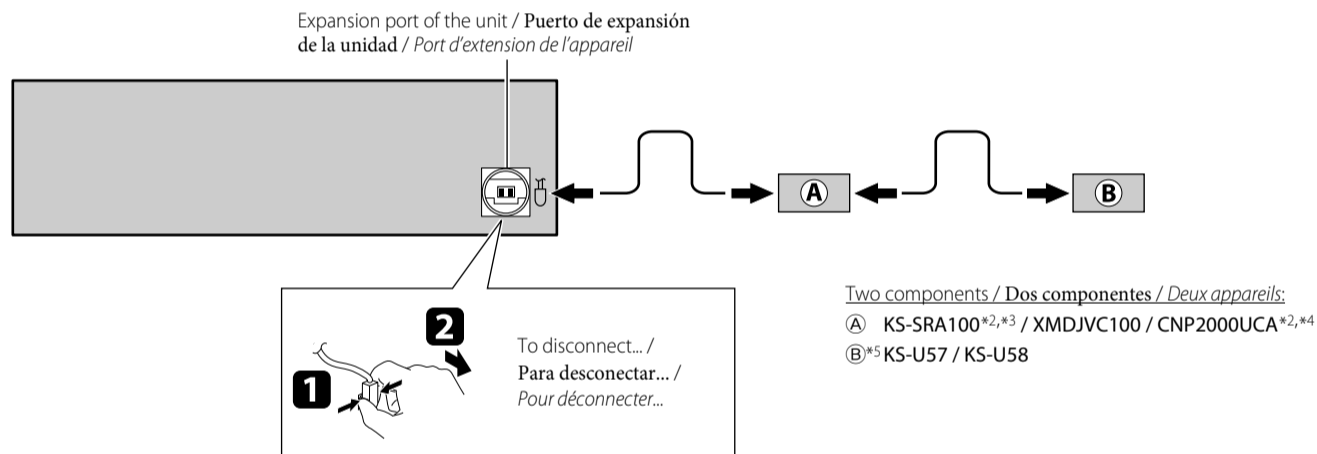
Expansion port of the unit / Puerto de expansión de la unidad / Port d'extension de l'appareil

Ⓐ

Ⓑ

2

1

To disconnect... / Para desconectar... / Pour déconnecter...

Two components / Dos componentes / Deux appareils:

Ⓐ KS-SRA100$^{*2,*3}$ / XMDJVC100 / CNP2000UCA$^{*2,*4}$

Ⓑ$^{*5}$ KS-U57 / KS-U58